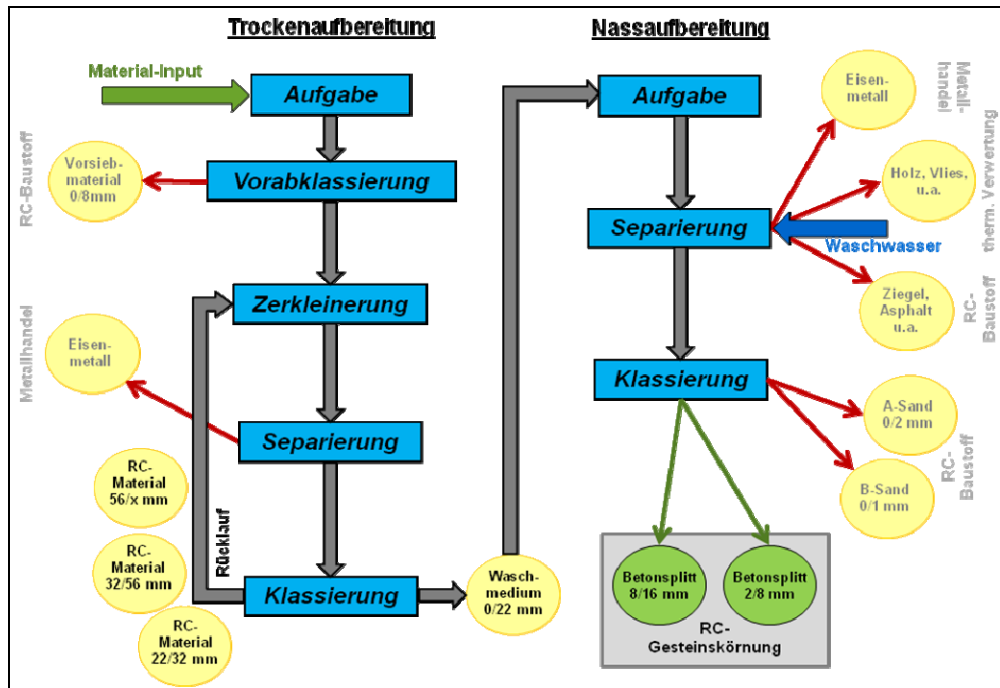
Trockenaufbereitung

Nassaufbereitung

Material-Input

Aufgabe

Vorabklassierung

Vorsieb-material 0/8mm

RC-Baustoff

Zerkleinerung

Metallhandel

Eisen-metall

Separierung

RC-Material 56/x mm

RC-Material 32/56 mm

RC-Material 22/32 mm

Rücklauf

Klassierung

Wasch-medium 0/22 mm

Aufgabe

Separierung

Waschwasser

Klassierung

Eisen-metall

Metall-handel

Holz, Vlies, u.a.

therm. Verwertung

Ziegel, Asphalt u.a.

RC-Baustoff

A-Sand 0/2 mm

B-Sand 0/1 mm

RC-Baustoff

Betonsplitt 8/16 mm

Betonsplitt 2/8 mm

RC-Gesteinskörnung